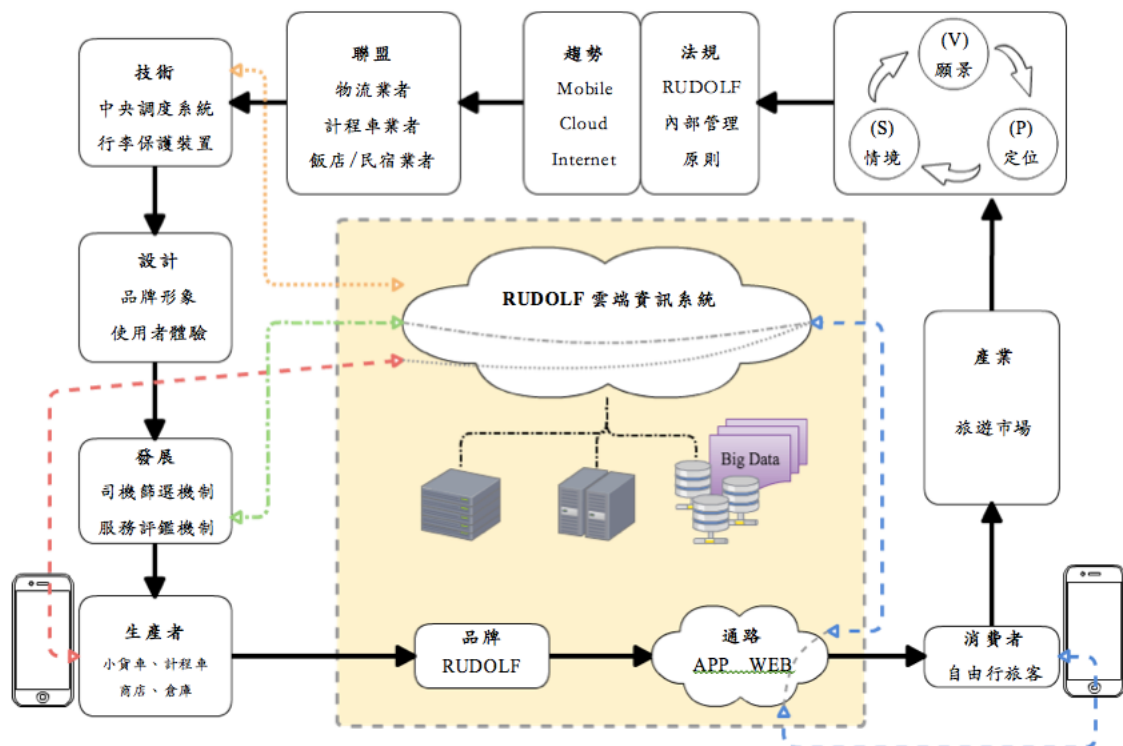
技術
中央調度系統
行李保護裝置

聯盟
物流業者
計程車業者
飯店/民宿業者

趨勢
Mobile
Cloud
Internet

法規
RUDOLF
內部管理
原則

(V)
願景

(P)
定位

(S)
情境

設計
品牌形象
使用者體驗

RUDOLF 雲端資訊系統

Big Data

發展
司機篩選機制
服務評鑑機制

產業
旅遊市場

生產者
小貨車、計程車
商店、倉庫

品牌
RUDOLF

通路
APP WEB

消費者
自由行旅客